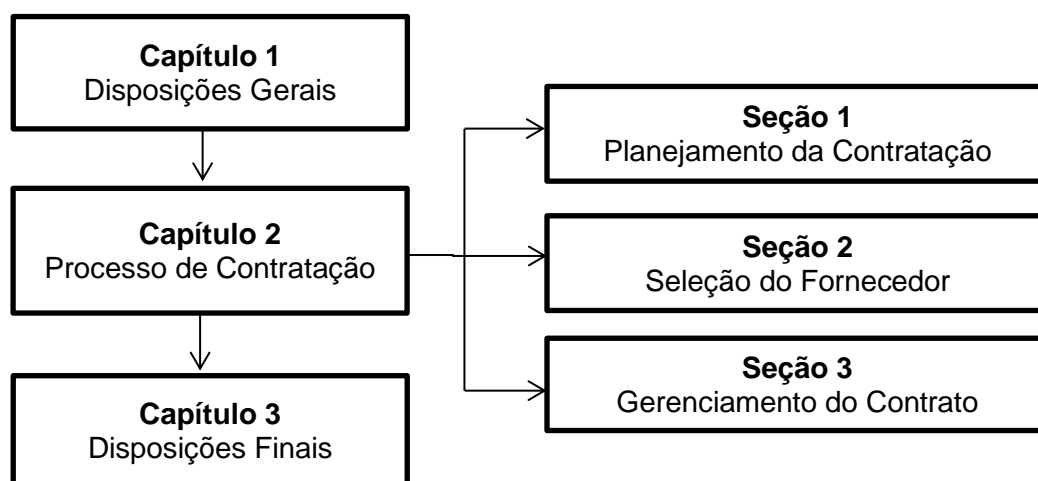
**Capítulo 1**
Disposições Gerais

**Capítulo 2**
Processo de Contratação

**Capítulo 3**
Disposições Finais

**Seção 1**
Planejamento da Contratação

**Seção 2**
Seleção do Fornecedor

**Seção 3**
Gerenciamento do Contrato